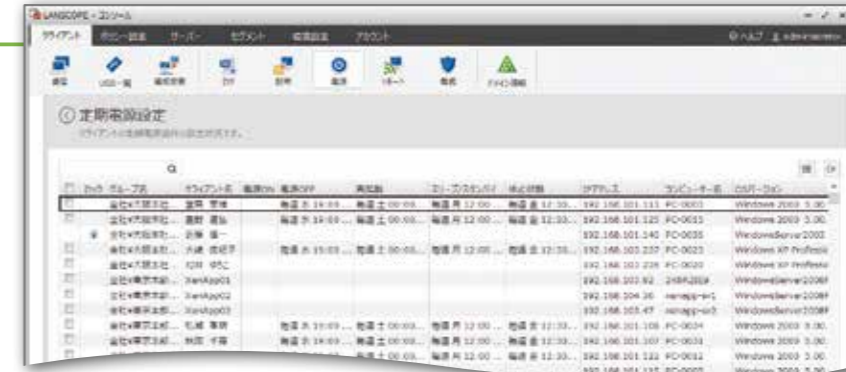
LANSCOPE - コンソール

クライアント | ポリシー設定 | サーバー | セグメント | 環境設定 | アカウント

ヘルプ | administrator

定期電源設定

クライアントの定期電源操作の設定を行います。

| | 状態 | グループ名 | クライアント名 | 電源ON | 電源OFF | 再起動 | スリープ/スタンバイ | 休止状態 | IPアドレス | コンピューター名 | OSバージョン |
|---|---|---|---|---|---|---|---|---|---|---|---|
| | | 会社株式会社... | 宮野 常博 | | 毎週 水 19:00... | 毎週 土 00:00... | 毎週 月 12:00... | 毎週 金 12:30... | 192.168.101.113 | PC-0003 | Windows 2003 5.00 |
| | | 会社株式会社... | 黒野 直弘 | | 毎週 水 19:00... | 毎週 土 00:00... | 毎週 月 12:00... | 毎週 金 12:30... | 192.168.101.125 | PC-0015 | Windows 2003 5.00 |
| | | 会社株式会社... | 近藤 健一 | | | | | | 192.168.101.140 | PC-0035 | WindowsServer2003 |
| | | 会社株式会社... | 大越 奈緒子 | | 毎週 水 19:00... | 毎週 土 00:00... | 毎週 月 12:00... | 毎週 金 12:30... | 192.168.101.237 | PC-0023 | Windows XP Professi |
| | | 会社株式会社... | 石田 ゆうこ | | | | | | 192.168.101.230 | PC-0020 | Windows XP Professi |
| | | 会社株式会社... | XenApp01 | | | | | | 192.168.101.92 | 24BR2804 | WindowsServer2008 |
| | | 会社株式会社... | XenApp02 | | | | | | 192.168.104.36 | xenapp-sv1 | WindowsServer2008 |
| | | 会社株式会社... | XenApp03 | | | | | | 192.168.101.47 | xenapp-sv3 | WindowsServer2008 |
| | | 会社株式会社... | 松浦 春樹 | | 毎週 水 19:00... | 毎週 土 00:00... | 毎週 月 12:00... | 毎週 金 12:30... | 192.168.101.108 | PC-0004 | Windows 2003 5.00 |
| | | 会社株式会社... | 秋田 千春 | | 毎週 水 19:00... | 毎週 土 00:00... | 毎週 月 12:00... | 毎週 金 12:30... | 192.168.101.107 | PC-0031 | Windows 2003 5.00 |
| | | 会社株式会社... | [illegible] | | 毎週 水 19:00... | 毎週 土 00:00... | 毎週 月 12:00... | 毎週 金 12:30... | 192.168.101.122 | PC-0012 | Windows 2003 5.00 |